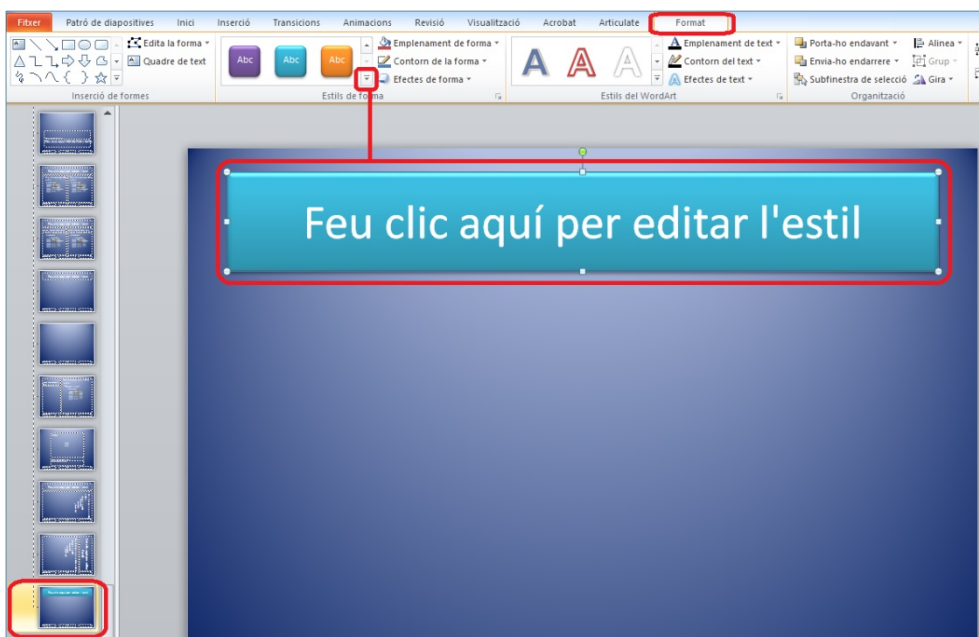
Fitxer | Patró de diapositives | Inici | Inserció | Transicions | Animacions | Revisió | Visualització | Acrobat | Articulate | Format

Edita la forma
Quadre de text
Inserció de formes

Abc | Abc | Abc
Emplenament de forma
Contorn de la forma
Efectes de forma
Estils de forma

A A A
Emplenament de text
Contorn del text
Efectes de text
Estils del WordArt

Porta-ho endavant
Envia-ho endarrere
Subfinestra de selecció
Alinea
Grup
Gira
Organització

Feu clic aquí per editar l'estil